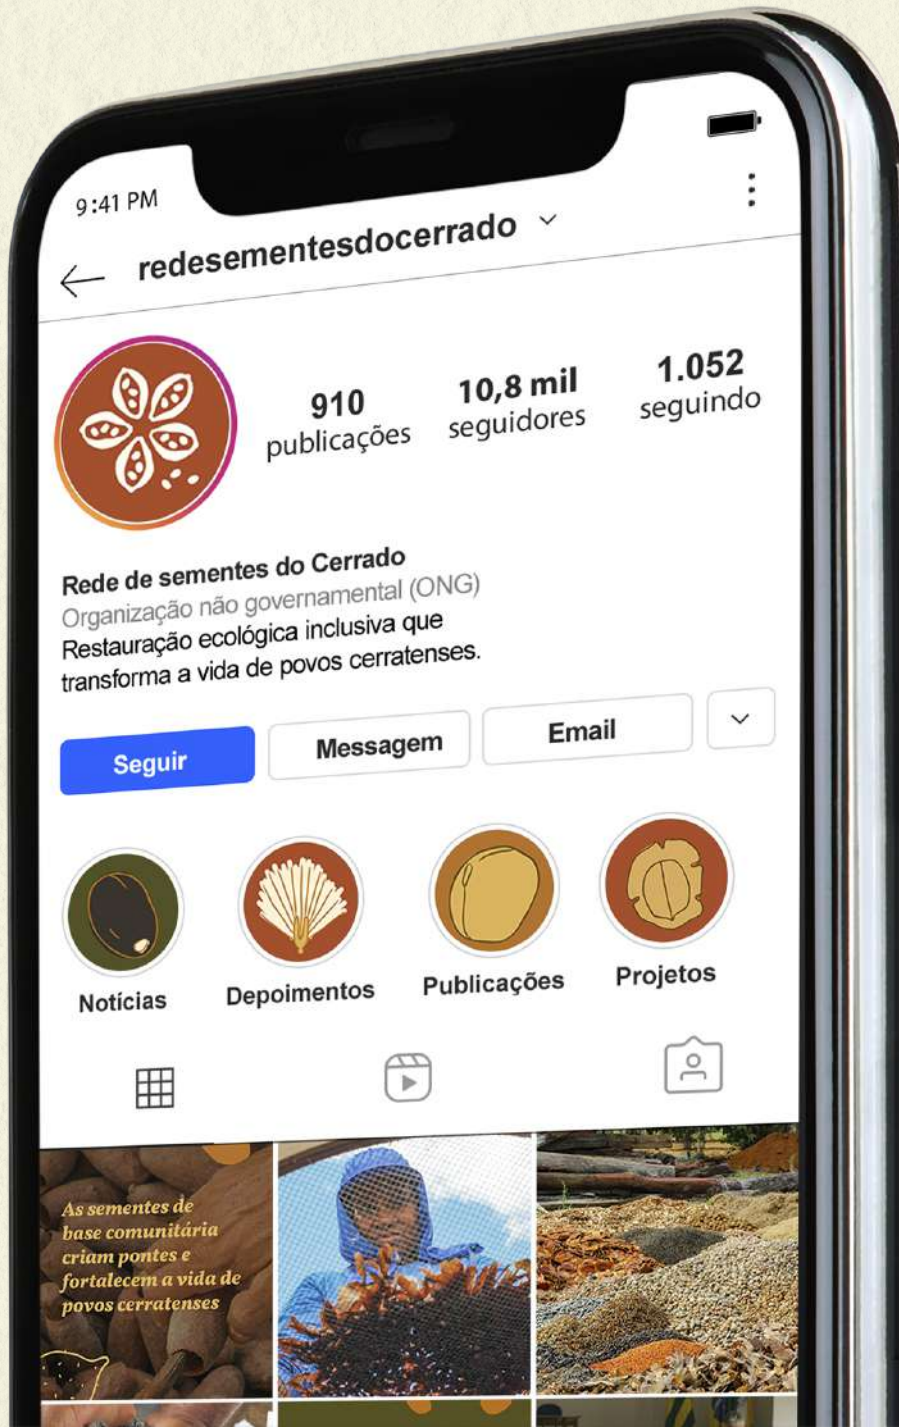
9:41 PM

redesementesdocerrado

910
publicações

10,8 mil
seguidores

1.052
seguindo

Rede de sementes do Cerrado
Organização não governamental (ONG)
Restauração ecológica inclusiva que transforma a vida de povos cerratenses.

Seguir

Messagem

Email

Notícias

Depoimentos

Publicações

Projetos

As sementes de base comunitária criam pontes e fortalecem a vida de povos cerratenses